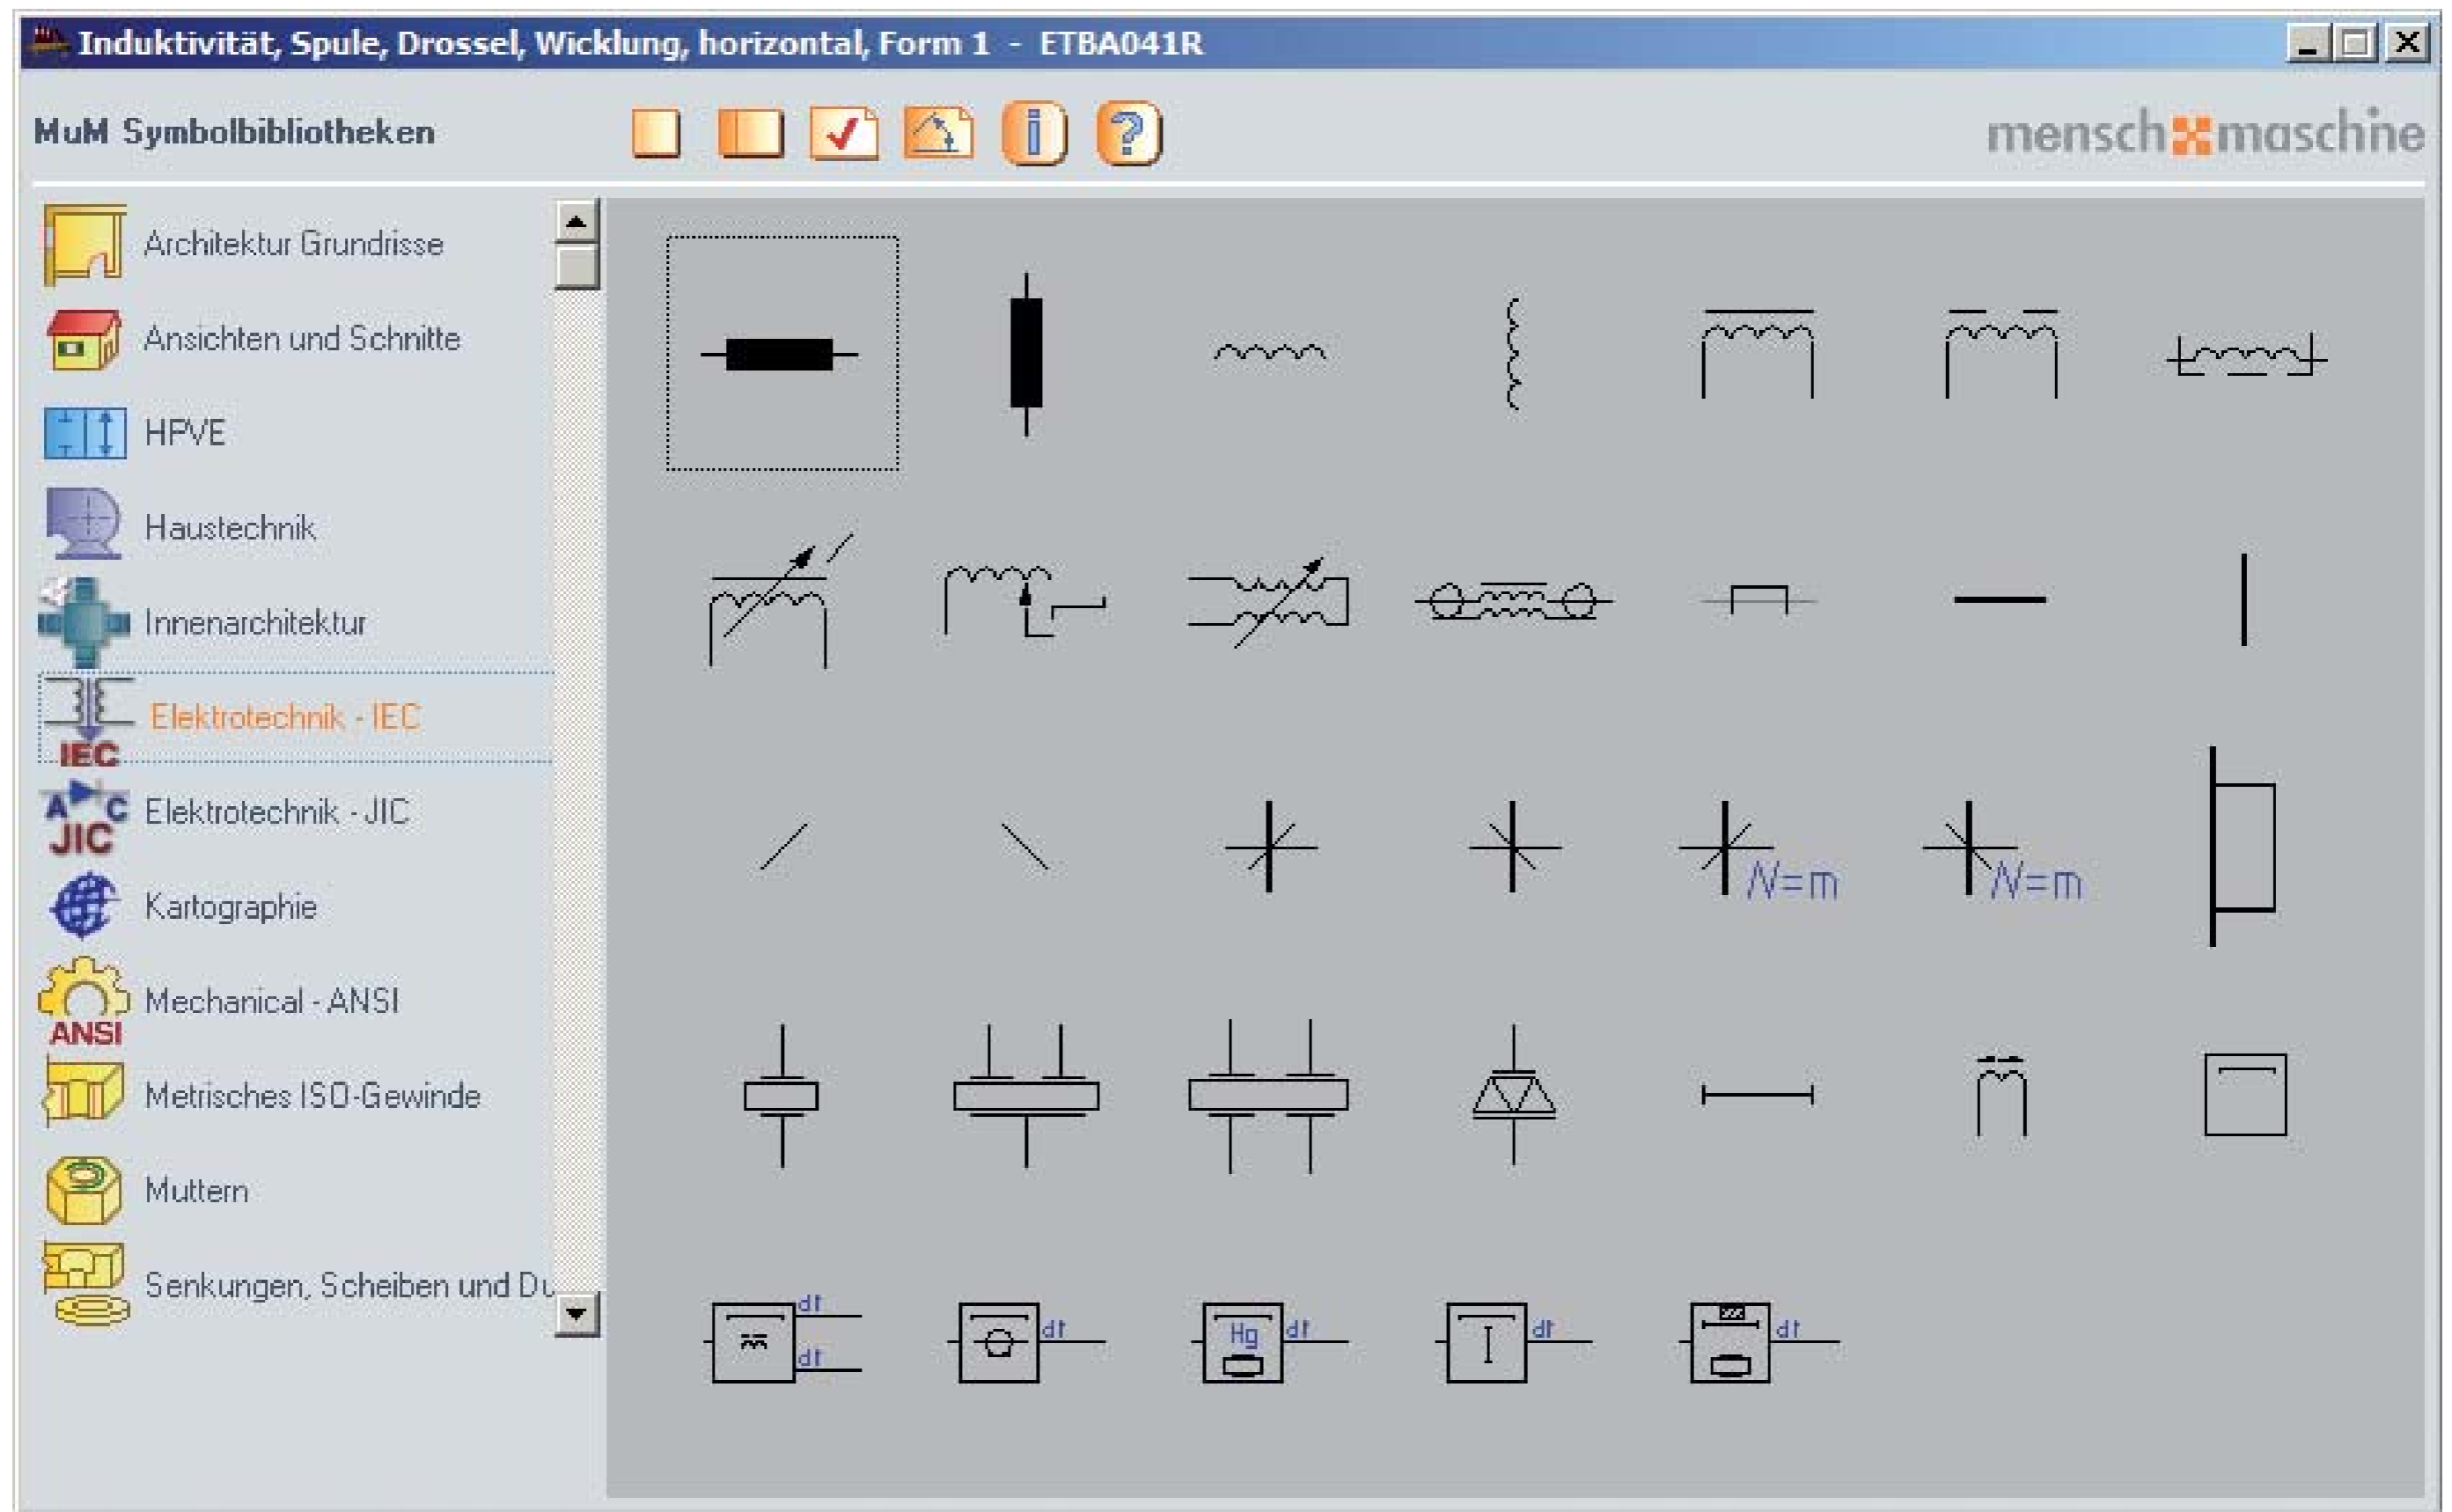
Induktivität, Spule, Drossel, Wicklung, horizontal, Form 1 - ETBA041R

MuM Symbolbibliotheken

mensch maschine

Architektur Grundrisse
Ansichten und Schnitte
HPVE
Haustechnik
Innenarchitektur
IEC
Elektrotechnik - IEC
JIC
Elektrotechnik - JIC
Kartographie
ANSI
Mechanical - ANSI
Metrisches ISO-Gewinde
Muttern
Senkungen, Scheiben und Du

N=m
N=m

df
df
df
Hg
df
df
df